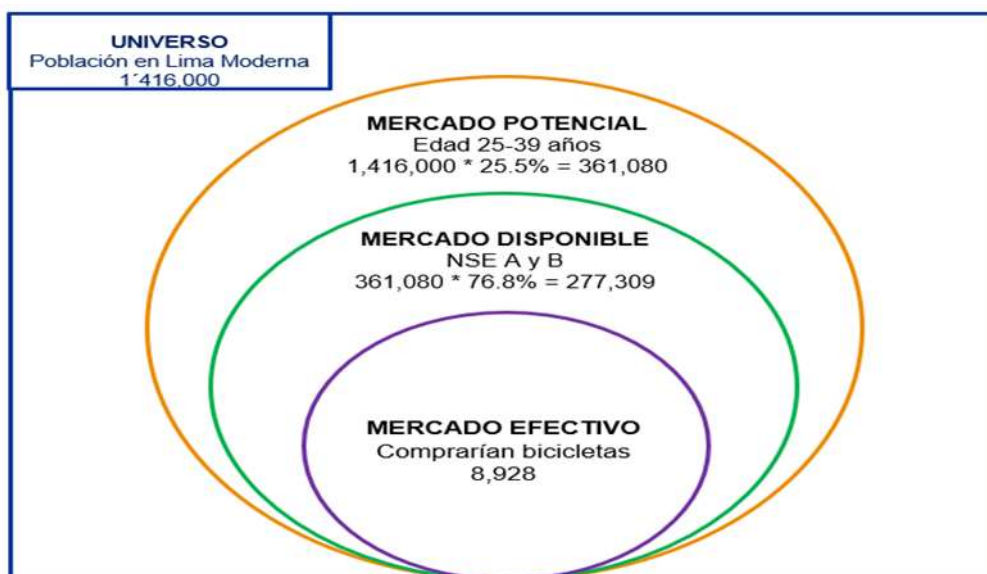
UNIVERSO
Población en Lima Moderna
1´416,000

MERCADO POTENCIAL
Edad 25-39 años
1,416,000 * 25.5% = 361,080

MERCADO DISPONIBLE
NSE A y B
361,080 * 76.8% = 277,309

MERCADO EFECTIVO
Comprarían bicicletas
8,928